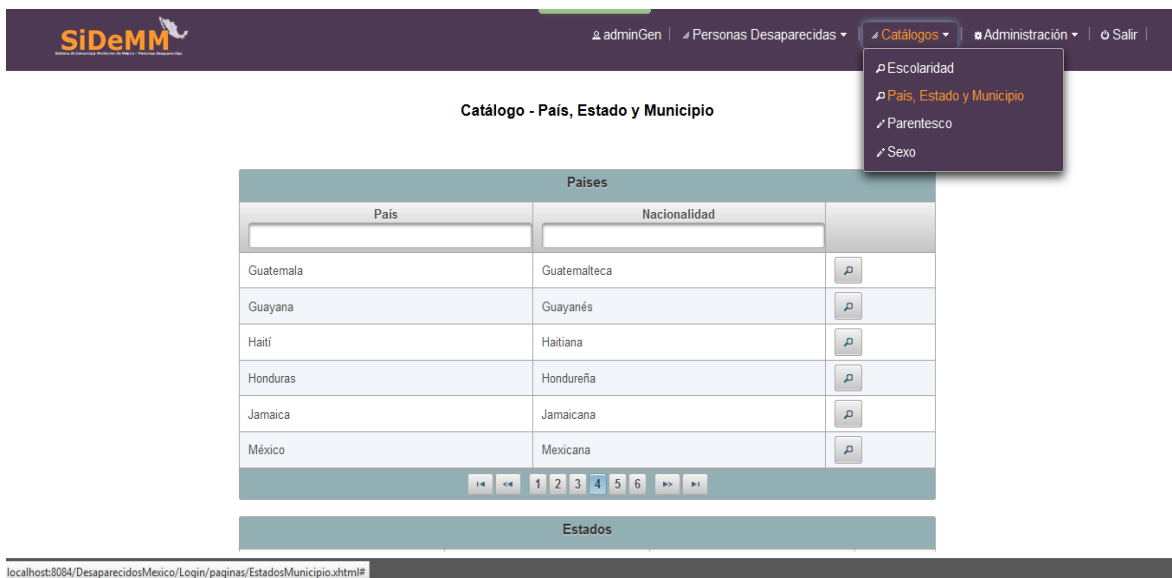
SiDeMM

Sistema de Consulta y Monitoreo de México - Personas Desaparecidas

adminGen | Personas Desaparecidas ▾ | Catálogos ▾ | Administración ▾ | Salir |

Escolaridad
País, Estado y Municipio
Parentesco
Sexo

Catálogo - País, Estado y Municipio

Paises

| País | Nacionalidad | |
|---|---|---|
| Guatemala | Guatemalteca | |
| Guayana | Guayanés | |
| Haití | Haitiana | |
| Honduras | Hondureña | |
| Jamaica | Jamaicana | |
| México | Mexicana | |

1 2 3 4 5 6

Estados

localhost:8084/DesaparecidosMexico/Login/paginas/EstadosMunicipio.xhtml#